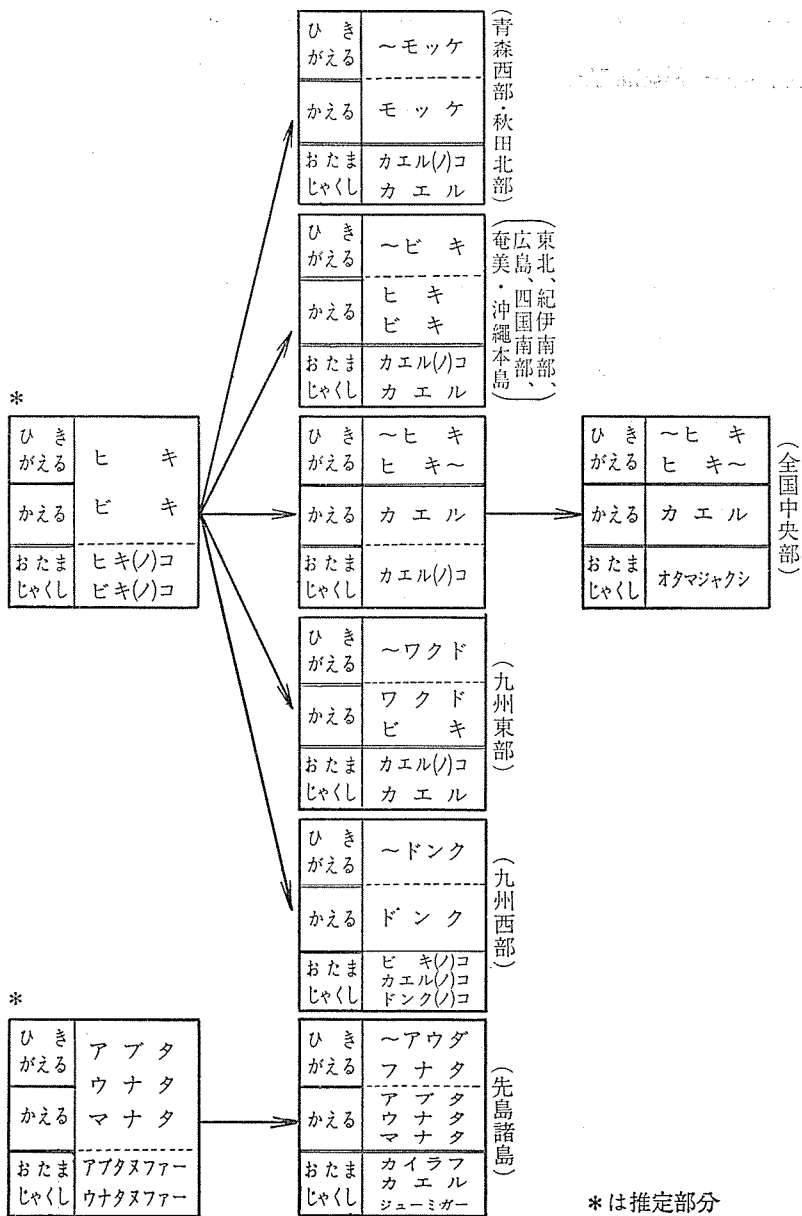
*

| ひきがえる | ヒキ |
|---|---|
| かえる | ビキ |
| おたまじゃくし | ヒキ(ノ)コ<br>ビキ(ノ)コ |

| ひきがえる | 〜モッケ |
|---|---|
| かえる | モッケ |
| おたまじゃくし | カエル(ノ)コ<br>カエル |

(青森西部・秋田北部)

| ひきがえる | 〜ビキ |
|---|---|
| かえる | ヒキ<br>ビキ |
| おたまじゃくし | カエル(ノ)コ<br>カエル |

(東北、紀伊南部、広島、四国南部、奄美・沖縄本島)

| ひきがえる | 〜ヒキ<br>ヒキ〜 |
|---|---|
| かえる | カエル |
| おたまじゃくし | カエル(ノ)コ |

| ひきがえる | 〜ヒキ<br>ヒキ〜 |
|---|---|
| かえる | カエル |
| おたまじゃくし | オタマジャクシ |

(全国中央部)

| ひきがえる | 〜ワクド |
|---|---|
| かえる | ワクド<br>ビキ |
| おたまじゃくし | カエル(ノ)コ<br>カエル |

(九州東部)

| ひきがえる | 〜ドンク |
|---|---|
| かえる | ドンク |
| おたまじゃくし | ビキ(ノ)コ<br>カエル(ノ)コ<br>ドンク(ノ)コ |

(九州西部)

*

| ひきがえる | アブタ<br>ウナタ |
|---|---|
| かえる | マナタ |
| おたまじゃくし | アブタヌファー<br>ウナタヌファー |

| ひきがえる | 〜アウダ<br>フナタ |
|---|---|
| かえる | アブタ<br>ウナタ<br>マナタ |
| おたまじゃくし | カイラフ<br>カエル<br>ジューミガー |

(先島諸島)

*は推定部分